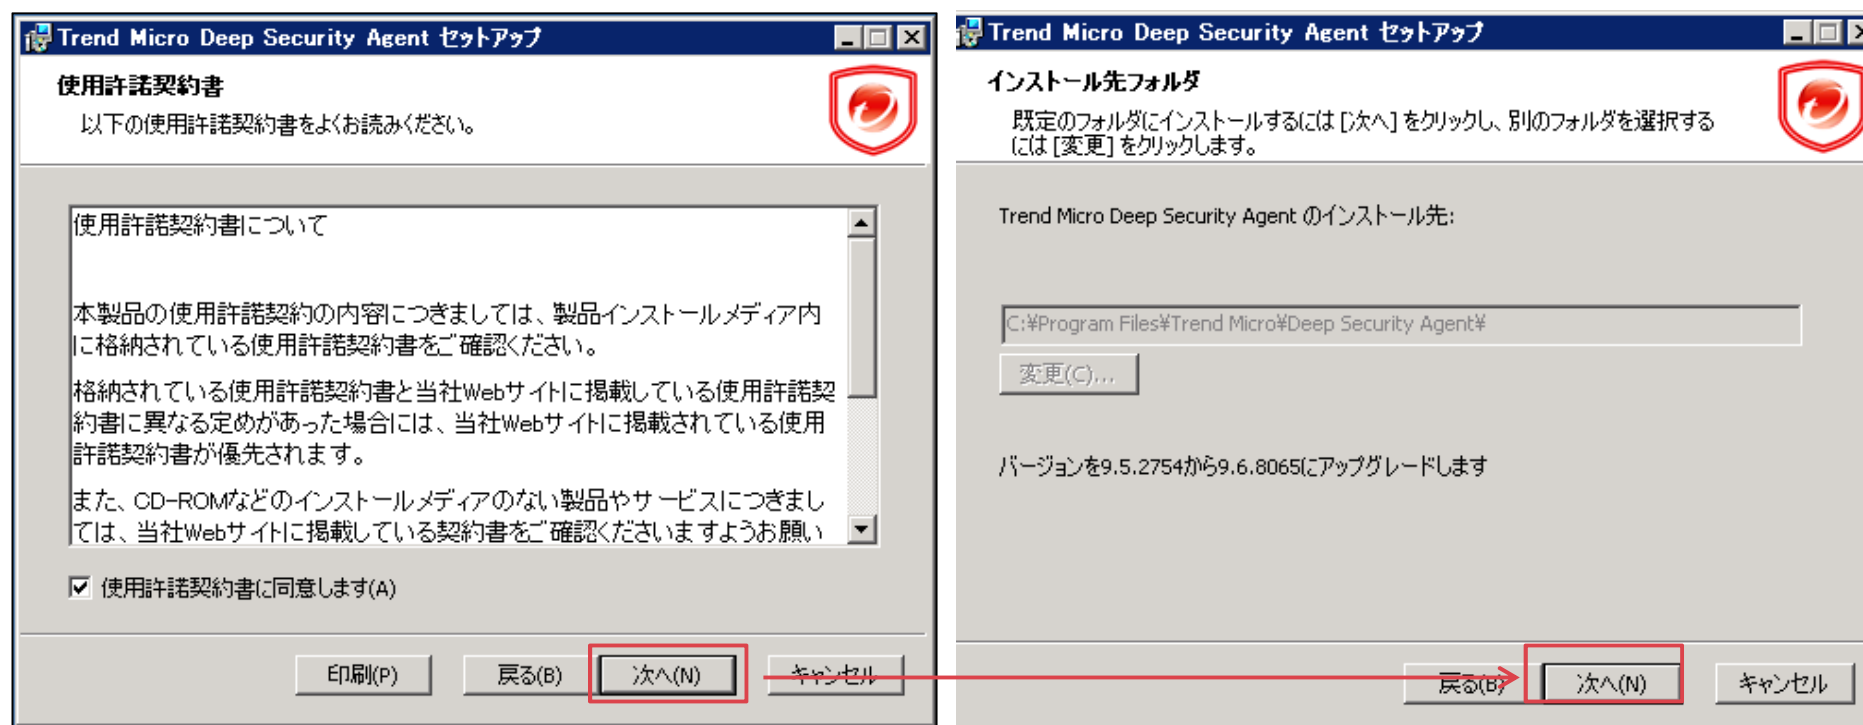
Trend Micro Deep Security Agent セットアップ

使用許諾契約書

以下の使用許諾契約書をよくお読みください。

使用許諾契約書について

本製品の使用許諾契約の内容につきましては、製品インストールメディア内に格納されている使用許諾契約書をご確認ください。

格納されている使用許諾契約書と当社Webサイトに掲載している使用許諾契約書に異なる定めがあった場合には、当社Webサイトに掲載されている使用許諾契約書が優先されます。

また、CD-ROMなどのインストールメディアのない製品やサービスにつきましては、当社Webサイトに掲載している契約書をご確認くださいますようお願い

☑ 使用許諾契約書に同意します(A)

印刷(P) 戻る(B) 次へ(N) キャンセル

Trend Micro Deep Security Agent セットアップ

インストール先フォルダ

既定のフォルダにインストールするには [次へ] をクリックし、別のフォルダを選択するには [変更] をクリックします。

Trend Micro Deep Security Agent のインストール先:

C:¥Program Files¥Trend Micro¥Deep Security Agent¥

変更(C)...

バージョンを9.5.2754から9.6.8065にアップグレードします

戻る(B) 次へ(N) キャンセル